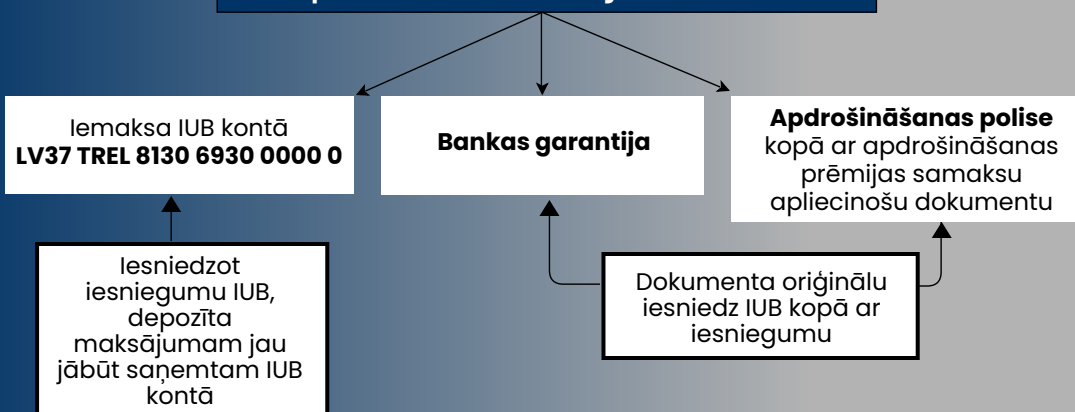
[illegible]

Iemaksa IUB kontā
**LV37 TREL 8130 6930 0000 0**

**Bankas garantija**

**Apdrošināšanas polise** kopā ar apdrošināšanas prēmijas samaksu apliecinošu dokumentu

Iesniedzot iesniegumu IUB, depozīta maksājumam jau jābūt saņemtam IUB kontā

Dokumenta oriģinālu iesniedz IUB kopā ar iesniegumu